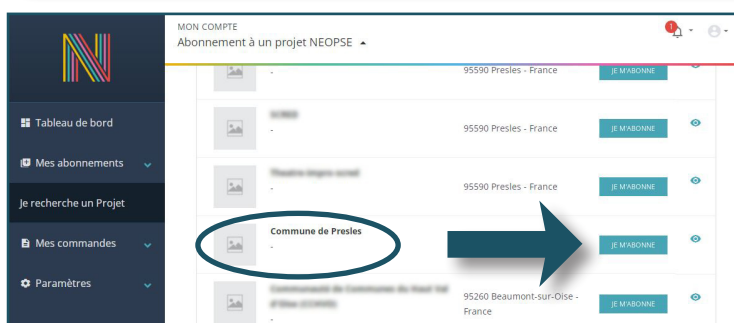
MON COMPTE
Abonnement à un projet NEOPSE

1

Tableau de bord
Mes abonnements
Je recherche un Projet
Mes commandes
Paramètres

-
95590 Presles - France
JE M'ABONNE

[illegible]
-
95590 Presles - France
JE M'ABONNE

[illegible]
-
95590 Presles - France
JE M'ABONNE

Commune de Presles
-
JE M'ABONNE

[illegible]
-
95260 Beaumont-sur-Oise - France
JE M'ABONNE